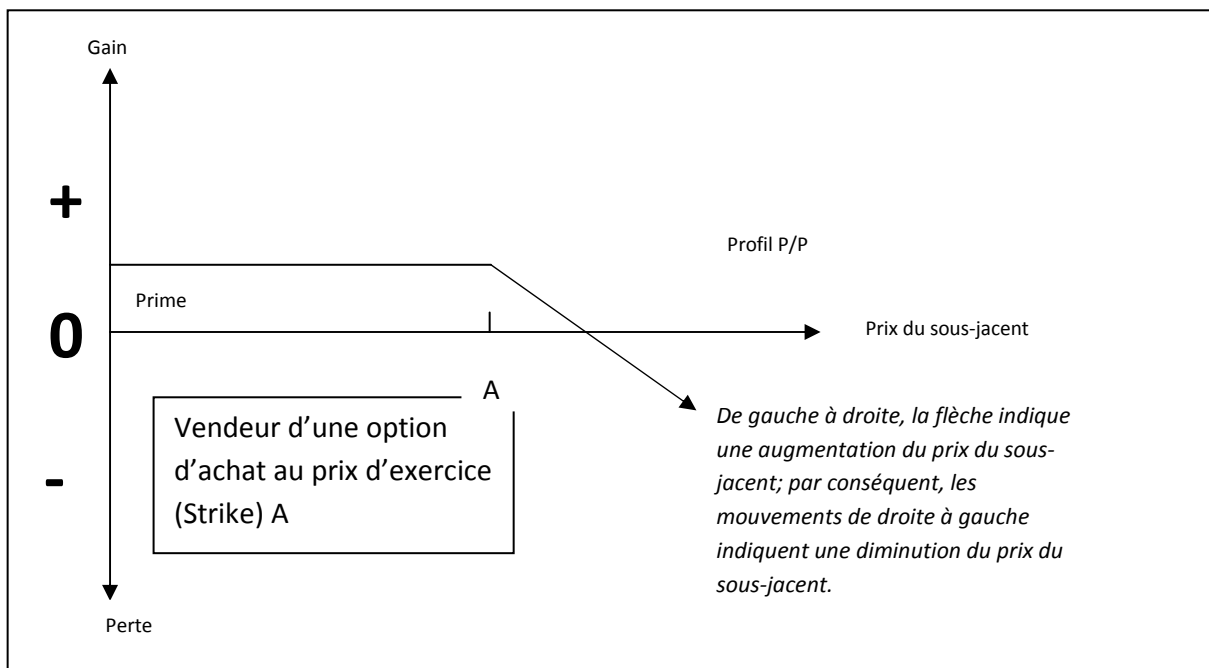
Gain

+

Profil P/P

Prime

0

Prix du sous-jacent

A

Vendeur d'une option d'achat au prix d'exercice (Strike) A

-

*De gauche à droite, la flèche indique une augmentation du prix du sous-jacent; par conséquent, les mouvements de droite à gauche indiquent une diminution du prix du sous-jacent.*

Perte